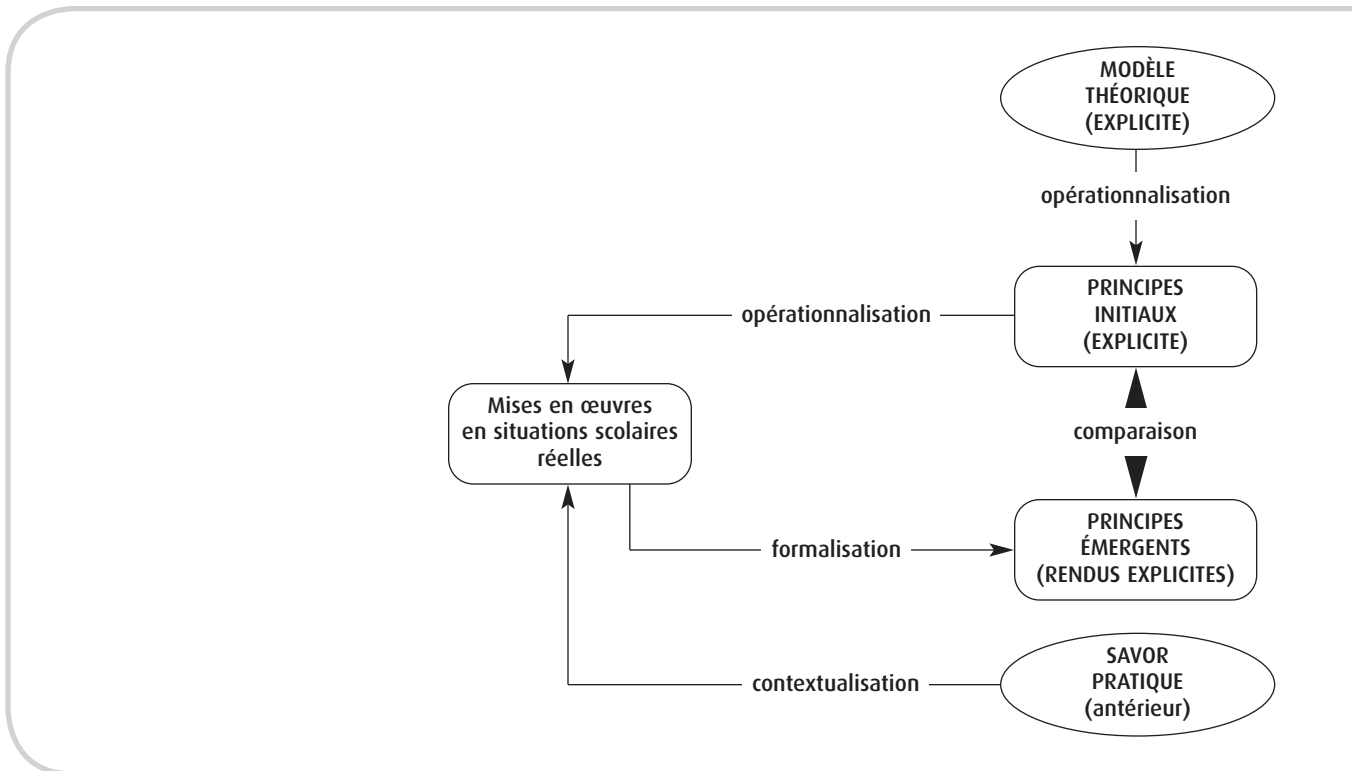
MODÈLE THÉORIQUE (EXPLICITE)

opérationnalisation

PRINCIPES INITIAUX (EXPLICITE)

opérationnalisation

Mises en œuvres en situations scolaires réelles

comparaison

formalisation

PRINCIPES ÉMERGENTS (RENDUS EXPLICITES)

contextualisation

SAVOR PRATIQUE (antérieur)